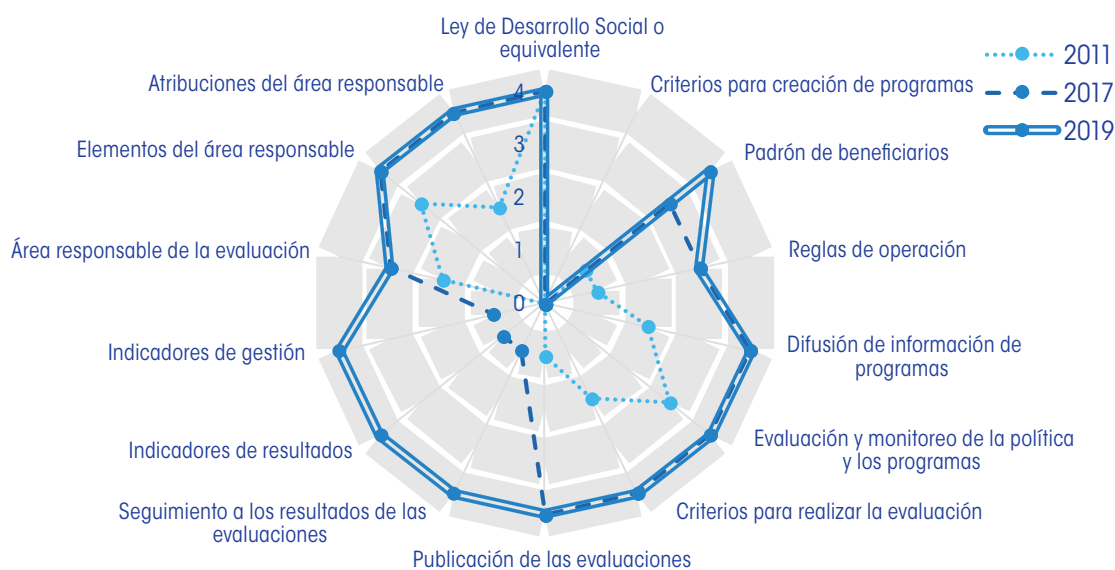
Ley de Desarrollo Social o equivalente

Criterios para creación de programas

Padrón de beneficiarios

Reglas de operación

Difusión de información de programas

Evaluación y monitoreo de la política y los programas

Criterios para realizar la evaluación

Publicación de las evaluaciones

Seguimiento a los resultados de las evaluaciones

Indicadores de resultados

Indicadores de gestión

Área responsable de la evaluación

Elementos del área responsable

Atribuciones del área responsable

4
3
2
1
0

2011
2017
2019